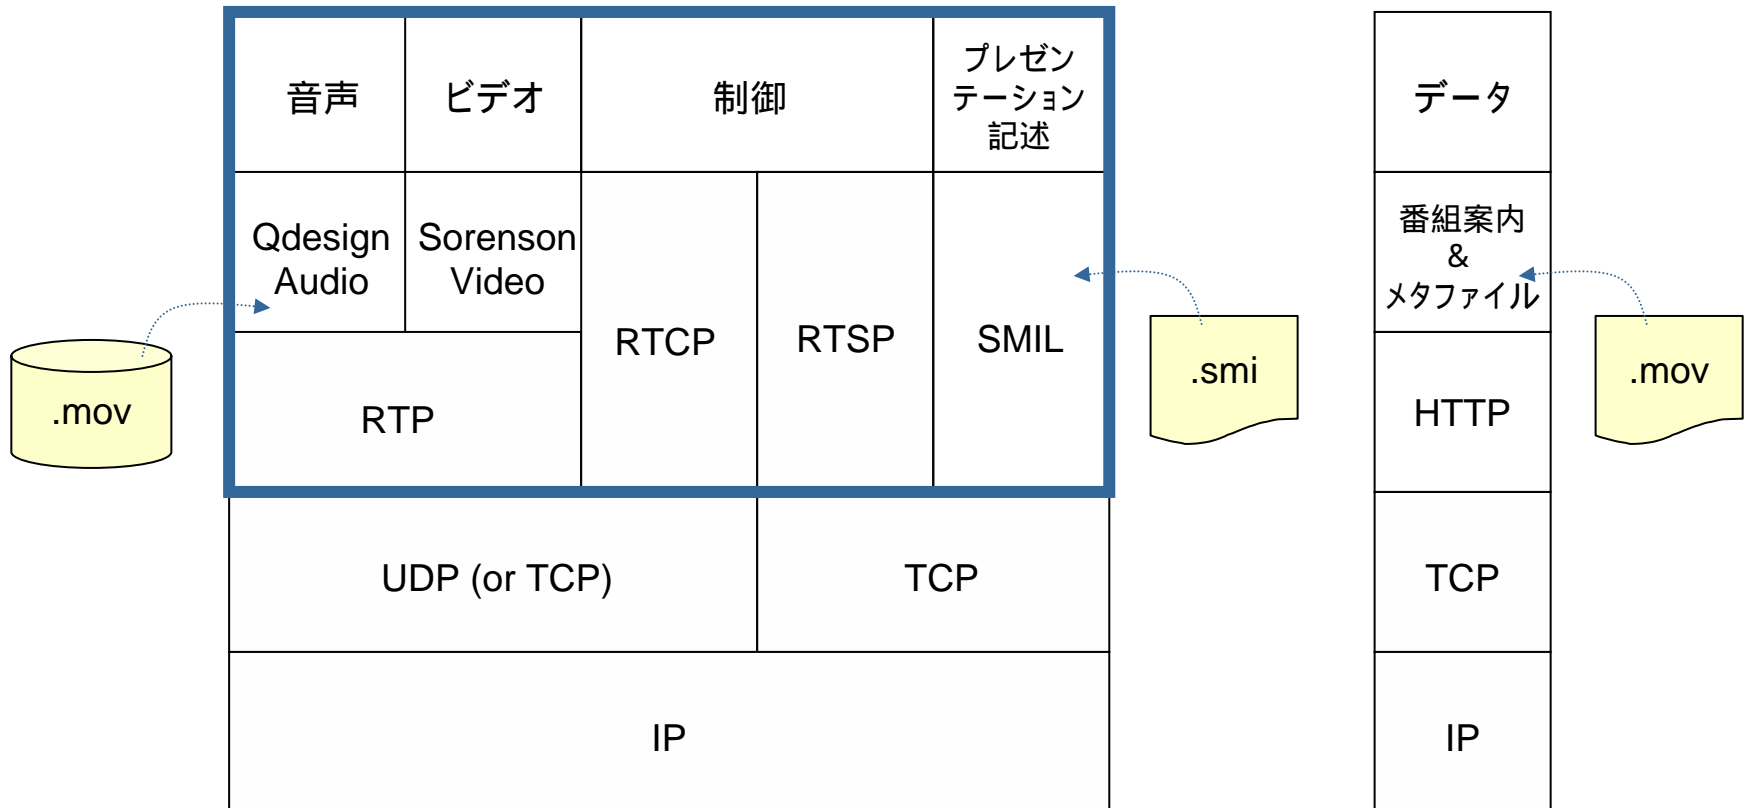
| 音声 | ビデオ | 制御 | | プレゼンテーション記述 |
|---|---|---|---|---|
| Qdesign Audio | Sorenson Video | RTCP | RTSP | SMIL |
| RTP | | | | |
| UDP (or TCP) | | | TCP | |
| IP | | | | |

.mov

.smi

| データ |
|---|
| 番組案内 & メタファイル |
| HTTP |
| TCP |
| IP |

.mov